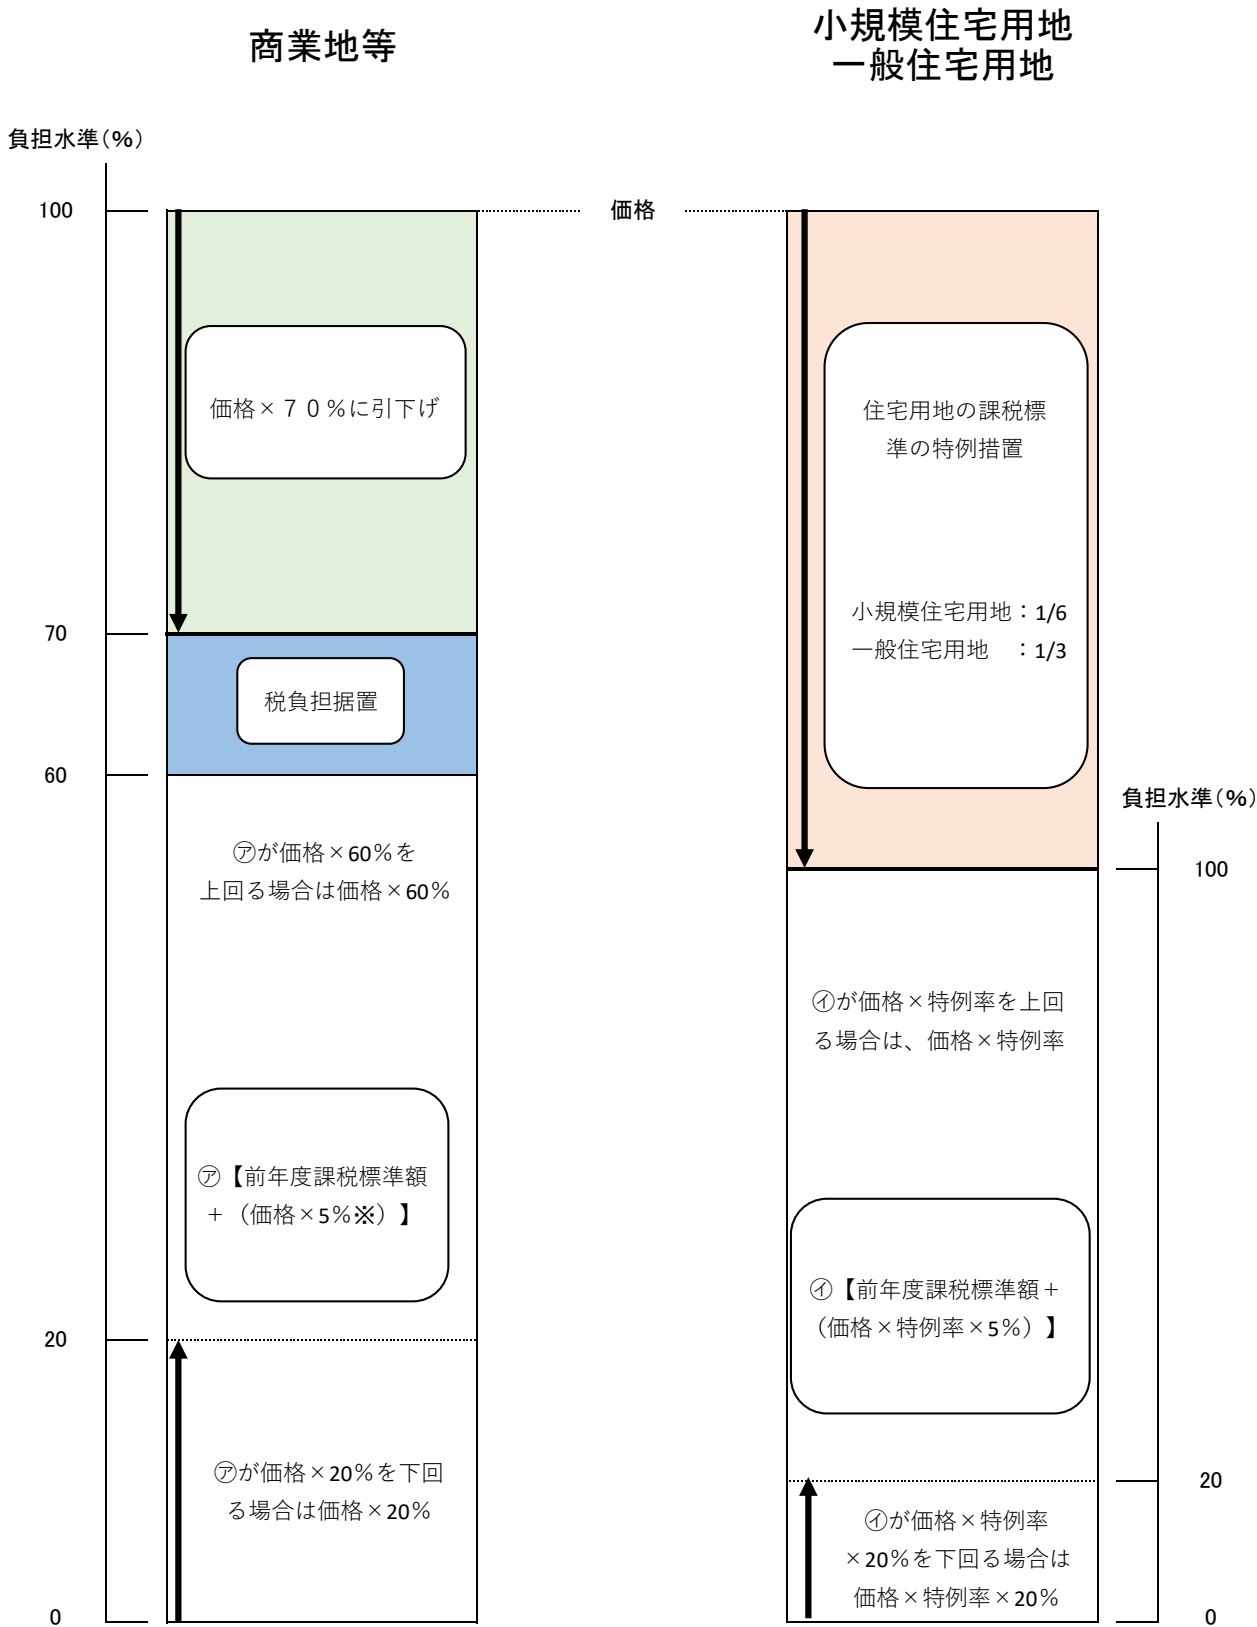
商業地等

小規模住宅用地
一般住宅用地

負担水準（%）

100

価格

70

60

20

0

価格×７０%に引下げ

税負担据置

㋐が価格×60%を上回る場合は価格×60%

㋐【前年度課税標準額＋（価格×5%※）】

㋐が価格×20%を下回る場合は価格×20%

住宅用地の課税標準の特例措置

小規模住宅用地：1/6
一般住宅用地　：1/3

負担水準（%）

100

㋑が価格×特例率を上回る場合は、価格×特例率

㋑【前年度課税標準額＋（価格×特例率×5%）】

20

㋑が価格×特例率×20%を下回る場合は価格×特例率×20%

0